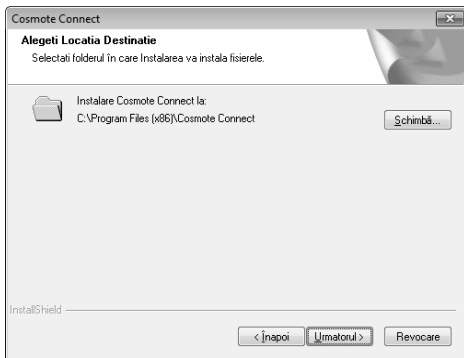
Cosmote Connect

Alegeti Locatia Destinatie

Selectati folderul în care Instalarea va instala fisierele.

Instalare Cosmote Connect la:
C:\Program Files (x86)\Cosmote Connect

Schimbă...

InstallShield

< Înapoi

Urmatorul >

Revocare